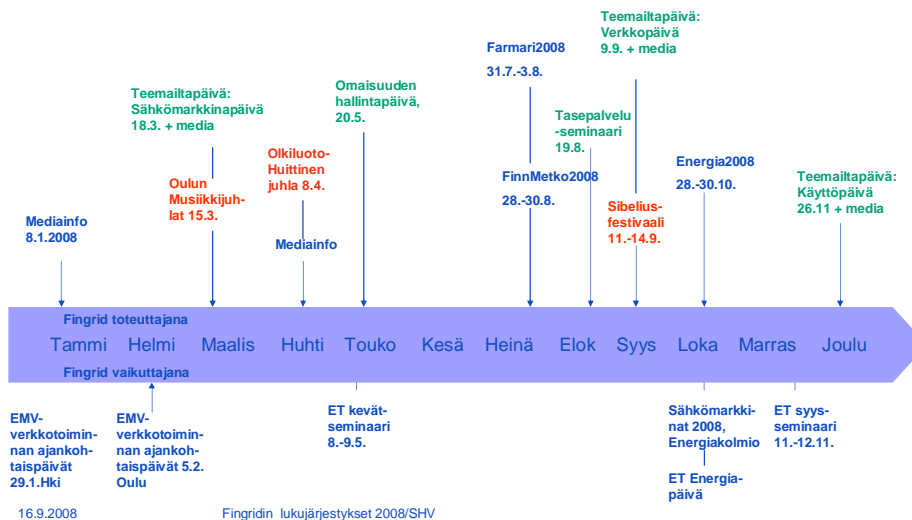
Mediainfo 8.1.2008

Teemailtapäivä: Sähkömarkkinapäivä 18.3. + media

Oulun Musiikkijuhlat 15.3.

Olkiluoto-Huittinen juhla 8.4.

Mediainfo

Omaisuuden hallintapäivä, 20.5.

Farmari2008 31.7.-3.8.

FinnMetko2008 28.-30.8.

Tasepalvelu-seminaari 19.8.

Teemailtapäivä: Verkkopäivä 9.9. + media

Sibelius-festivaali 11.-14.9.

Energia2008 28.-30.10.

Teemailtapäivä: Käyttöpäivä 26.11 + media

Fingrid toteuttajana

Tammi Helmi Maalis Huhti Touko Kesä Heinä Elok Syys Loka Marras Joulu

Fingrid vaikuttajana

EMV-verkkotoiminnan ajankohtaispäivät 29.1.Hki

EMV-verkkotoiminnan ajankohtaispäivät 5.2. Oulu

ET kevätseminaari 8.-9.5.

Sähkömarkkinat 2008, Energiakolmio

ET Energiapäivä

ET syysseminaari 11.-12.11.

16.9.2008 Fingridin lukujärjestykset 2008/SHV